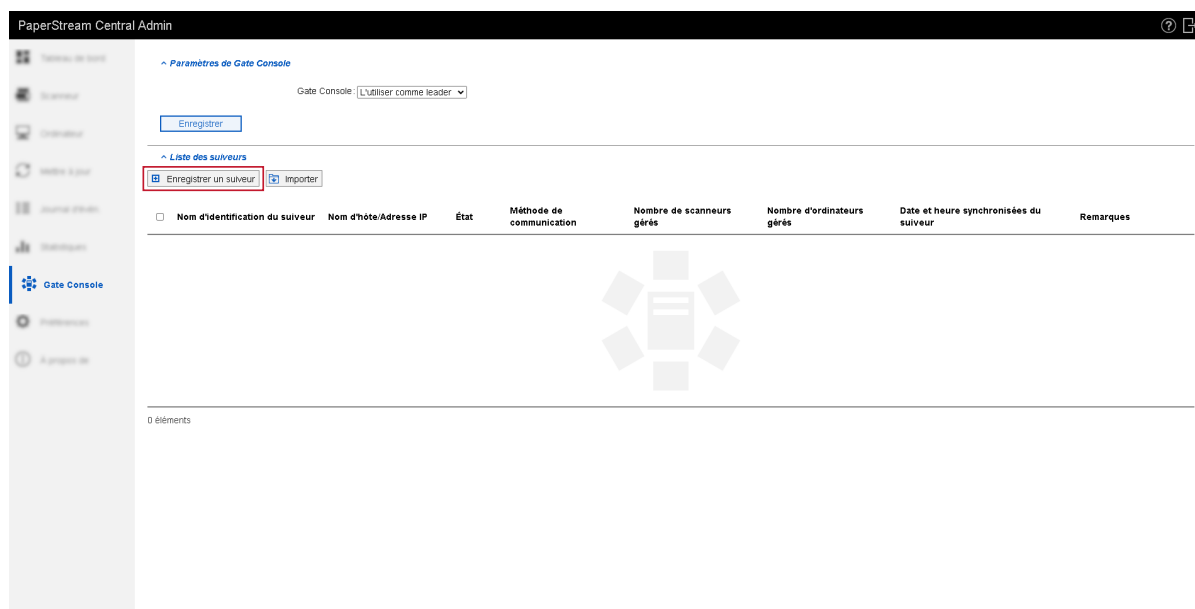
PaperStream Central Admin

Tableau de bord
Scanneur
Ordinateur
Mettre à jour
Journal d'événements
Statistiques
Gate Console
Préférences
À propos de

^ Paramètres de Gate Console

Gate Console : L'utiliser comme leader

Enregistrer

^ Liste des suiveurs

Enregistrer un suiveur
Importer

| | Nom d'identification du suiveur | Nom d'hôte/Adresse IP | État | Méthode de communication | Nombre de scanneurs gérés | Nombre d'ordinateurs gérés | Date et heure synchronisées du suiveur | Remarques |
|---|---|---|---|---|---|---|---|---|

0 éléments